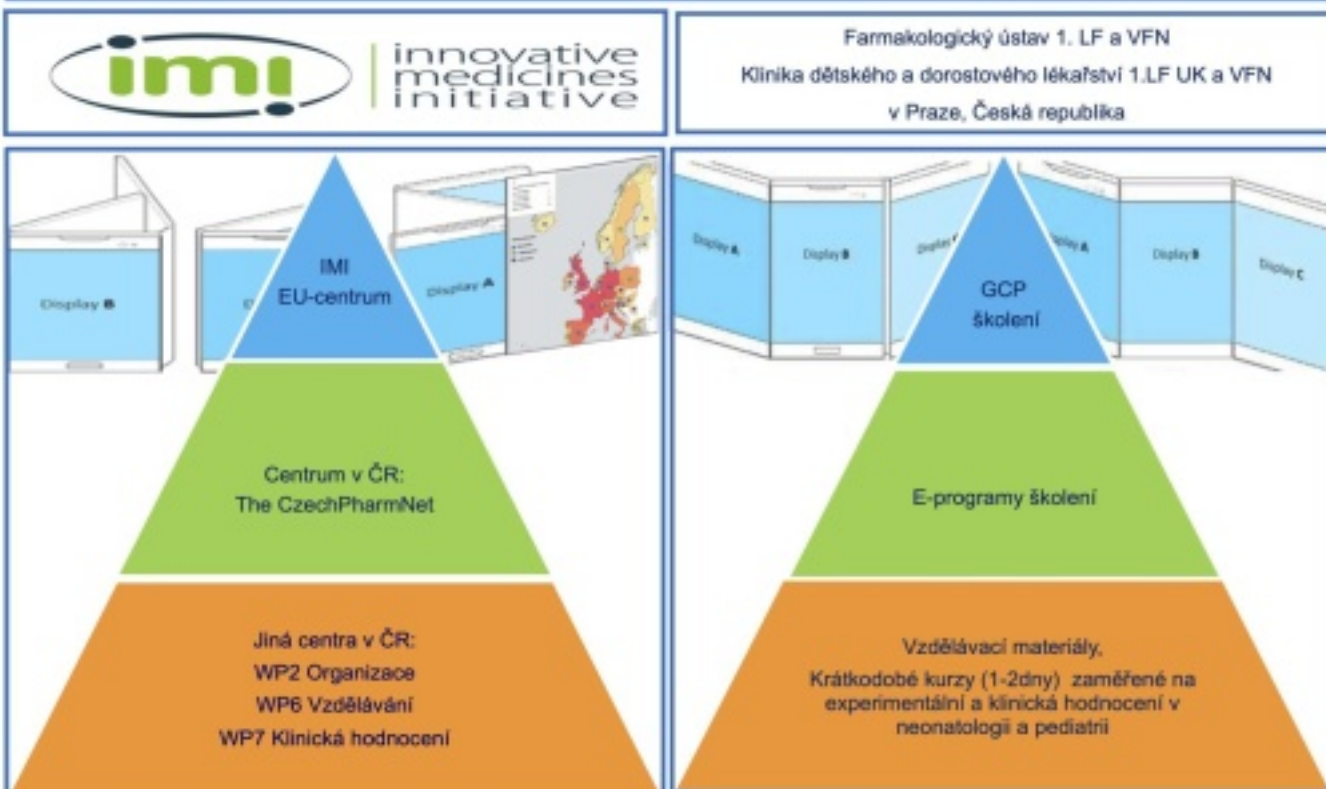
imi innovative medicines initiative

Farmakologický ústav 1. LF a VFN
Klinika dětského a dorostového lékařství 1.LF UK a VFN
v Praze, Česká republika

Display B
Di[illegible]
Display A

IMI
EU-centrum

Centrum v ČR:
The CzechPharmNet

Jiná centra v ČR:
WP2 Organizace
WP6 Vzdělávání
WP7 Klinická hodnocení

Display A
Display B
Display C
Display A
Display B
Display C

GCP
školení

E-programy školení

Vzdělávací materiály,
Krátkodobé kurzy (1-2dny) zaměřené na experimentální a klinická hodnocení v neonatologii a pediatrii